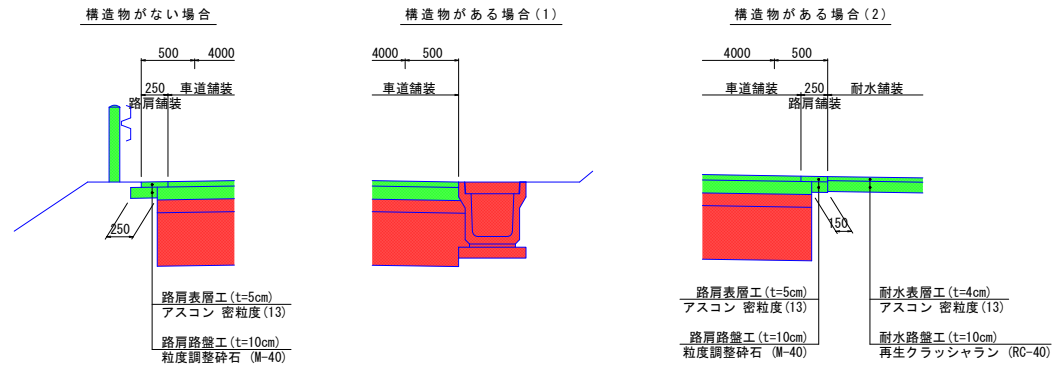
構造物がない場合

500 4000
250 車道舗装
路肩舗装

250

路肩表層工(t=5cm)
アスコン 密粒度(13)

路肩路盤工(t=10cm)
粒度調整砕石 (M-40)

構造物がある場合(1)

4000 500
車道舗装

構造物がある場合(2)

4000 500
車道舗装 250 耐水舗装
路肩舗装

150

路肩表層工(t=5cm)
アスコン 密粒度(13)

路肩路盤工(t=10cm)
粒度調整砕石 (M-40)

耐水表層工(t=4cm)
アスコン 密粒度(13)

耐水路盤工(t=10cm)
再生クラッシャラン (RC-40)